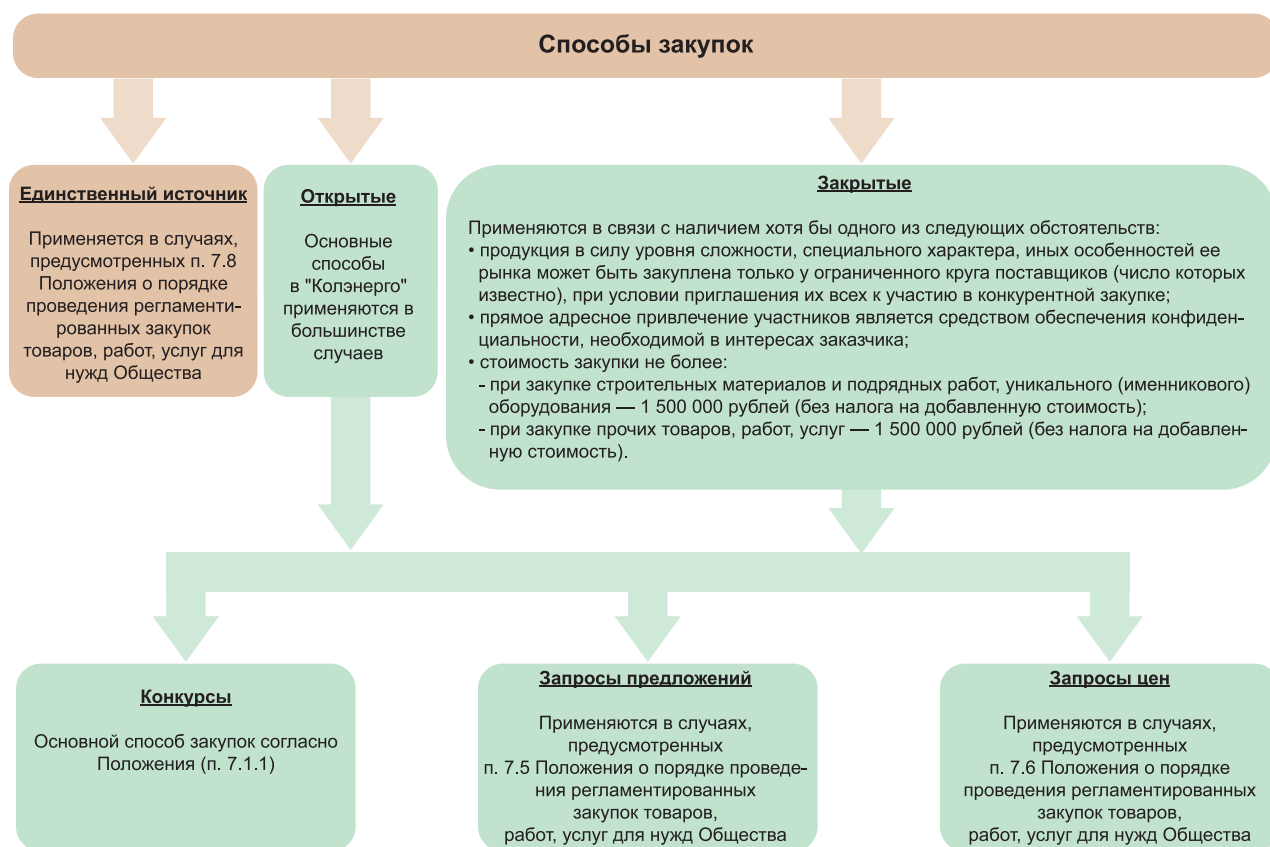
Способы закупок

Единственный источник

Применяется в случаях, предусмотренных п. 7.8 Положения о порядке проведения регламентированных закупок товаров, работ, услуг для нужд Общества

Открытые

Основные способы в "Колэнерго" применяются в большинстве случаев

Закрытые

Применяются в связи с наличием хотя бы одного из следующих обстоятельств:
• продукция в силу уровня сложности, специального характера, иных особенностей ее рынка может быть закуплена только у ограниченного круга поставщиков (число которых известно), при условии приглашения их всех к участию в конкурентной закупке;
• прямое адресное привлечение участников является средством обеспечения конфиденциальности, необходимой в интересах заказчика;
• стоимость закупки не более:
- при закупке строительных материалов и подрядных работ, уникального (именникового) оборудования — 1 500 000 рублей (без налога на добавленную стоимость);
- при закупке прочих товаров, работ, услуг — 1 500 000 рублей (без налога на добавленную стоимость).

Конкурсы

Основной способ закупок согласно Положения (п. 7.1.1)

Запросы предложений

Применяются в случаях, предусмотренных п. 7.5 Положения о порядке проведения регламентированных закупок товаров, работ, услуг для нужд Общества

Запросы цен

Применяются в случаях, предусмотренных п. 7.6 Положения о порядке проведения регламентированных закупок товаров, работ, услуг для нужд Общества